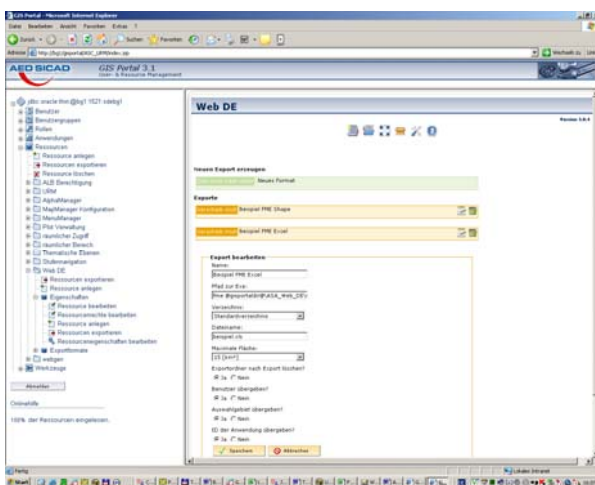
GIS Portal - Microsoft Internet Explorer

Datei Bearbeiten Ansicht Favoriten Extras ?

Zurück Suchen Favoriten

Adresse http://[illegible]/gisportal/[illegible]

Wechseln zu

AED SICAD GIS Portal 3.1 User- & Resource Management

jdbc:oracle:thin:@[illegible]:1521:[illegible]
Benutzer
Benutzergruppen
Rollen
Anwendungen
Ressourcen
Ressource anlegen
Ressourcen exportieren
Ressource löschen
ALB Berechtigung
LRM
AlphaManager
MapManager Konfiguration
MenuManager
Plot Verwaltung
räumlicher Zugriff
räumlicher Bereich
Thematische Ebenen
Stufennavigation
Web DE
Ressourcen exportieren
Ressource anlegen
Eigenschaften
Ressource bearbeiten
Ressourcenrechte bearbeiten
Ressource anlegen
Ressourcen exportieren
Ressourceneigenschaften bearbeiten
Exportformate
webgen
Werkzeuge

Abmelden

Onlinehilfe

100% der Ressourcen eingelesen.

Web DE

Version 3.0.4

Neuen Export erzeugen
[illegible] Neues Format

Exporte
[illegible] Beispiel FME Shape
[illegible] Beispiel FME Excel

Export bearbeiten
Name:
Beispiel FME Excel
Pfad zur Exe:
fme @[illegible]\FLASA_Web_DE\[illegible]
Verzeichnis:
[Standardverzeichnis
Dateiname:
beispiel.xls
Maximale Fläche:
10 [km²]
Exportordner nach Export löschen?
Ja Nein
Benutzer übergeben?
Ja Nein
Auswahlgebiet übergeben?
Ja Nein
ID der Anwendung übergeben?
Ja Nein
Speichern Abbrechen

Fertig
Lokales Intranet
Start